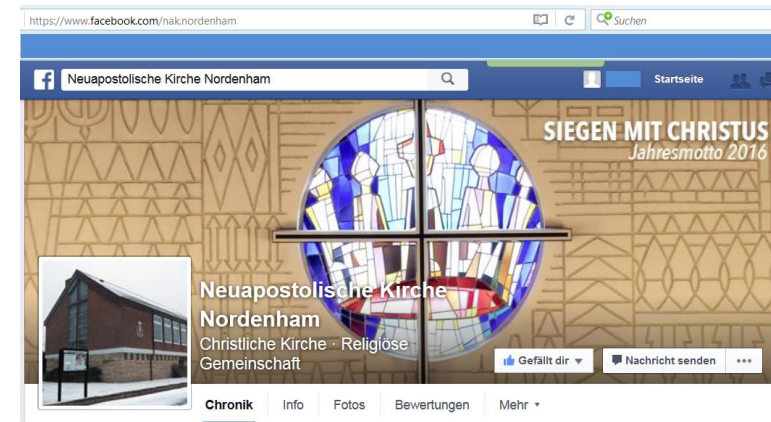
https://www.facebook.com/nak.nordenham

Suchen

Neuapostolische Kirche Nordenham

Startseite

SIEGEN MIT CHRISTUS
Jahresmotto 2016

Neuapostolische Kirche Nordenham
Christliche Kirche · Religiöse Gemeinschaft

Gefällt dir

Nachricht senden

...

Chronik
Info
Fotos
Bewertungen
Mehr